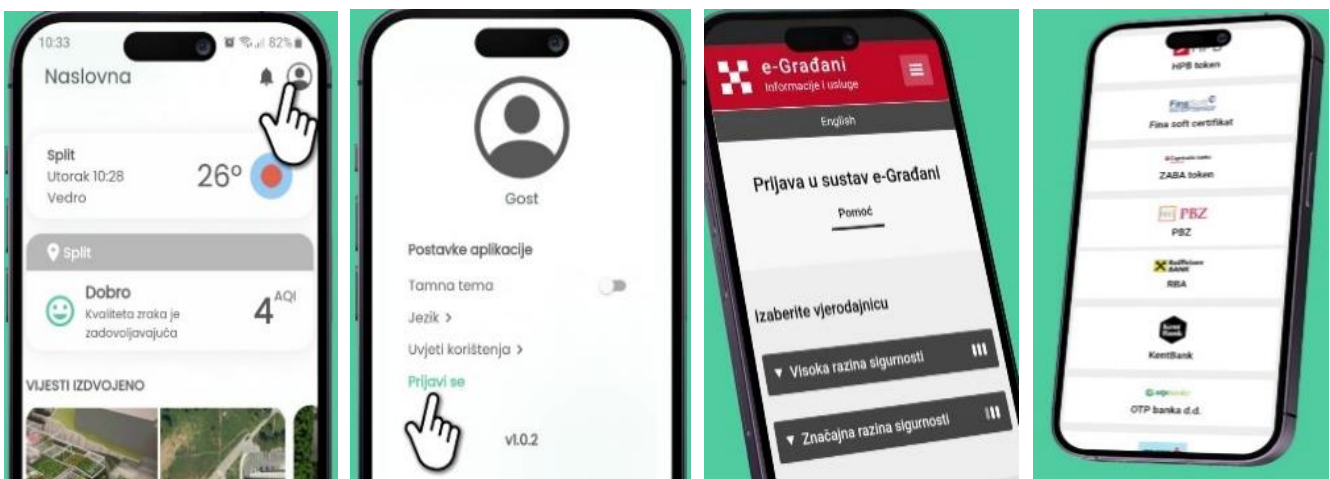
10:33
82%

Naslovna

Split
Utorak 10:28
Vedro
26°

Split

Dobro
Kvaliteta zraka je zadovoljavajuća
4 AQI

VIJESTI IZDVOJENO

Gost

Postavke aplikacije
Tamna tema
Jezik >
Uvjeti korištenja >
Prijavi se

v1.0.2

e-Građani
Informacije i usluge

English

Prijava u sustav e-Građani

Pomoć

Izaberite vjerodajnicu

▼ Visoka razina sigurnosti

▼ Značajna razina sigurnosti

HPB token

Fina soft certifikat

ZABA token

PBZ
PBZ

RBA

KentBank

OTP banka d.d.